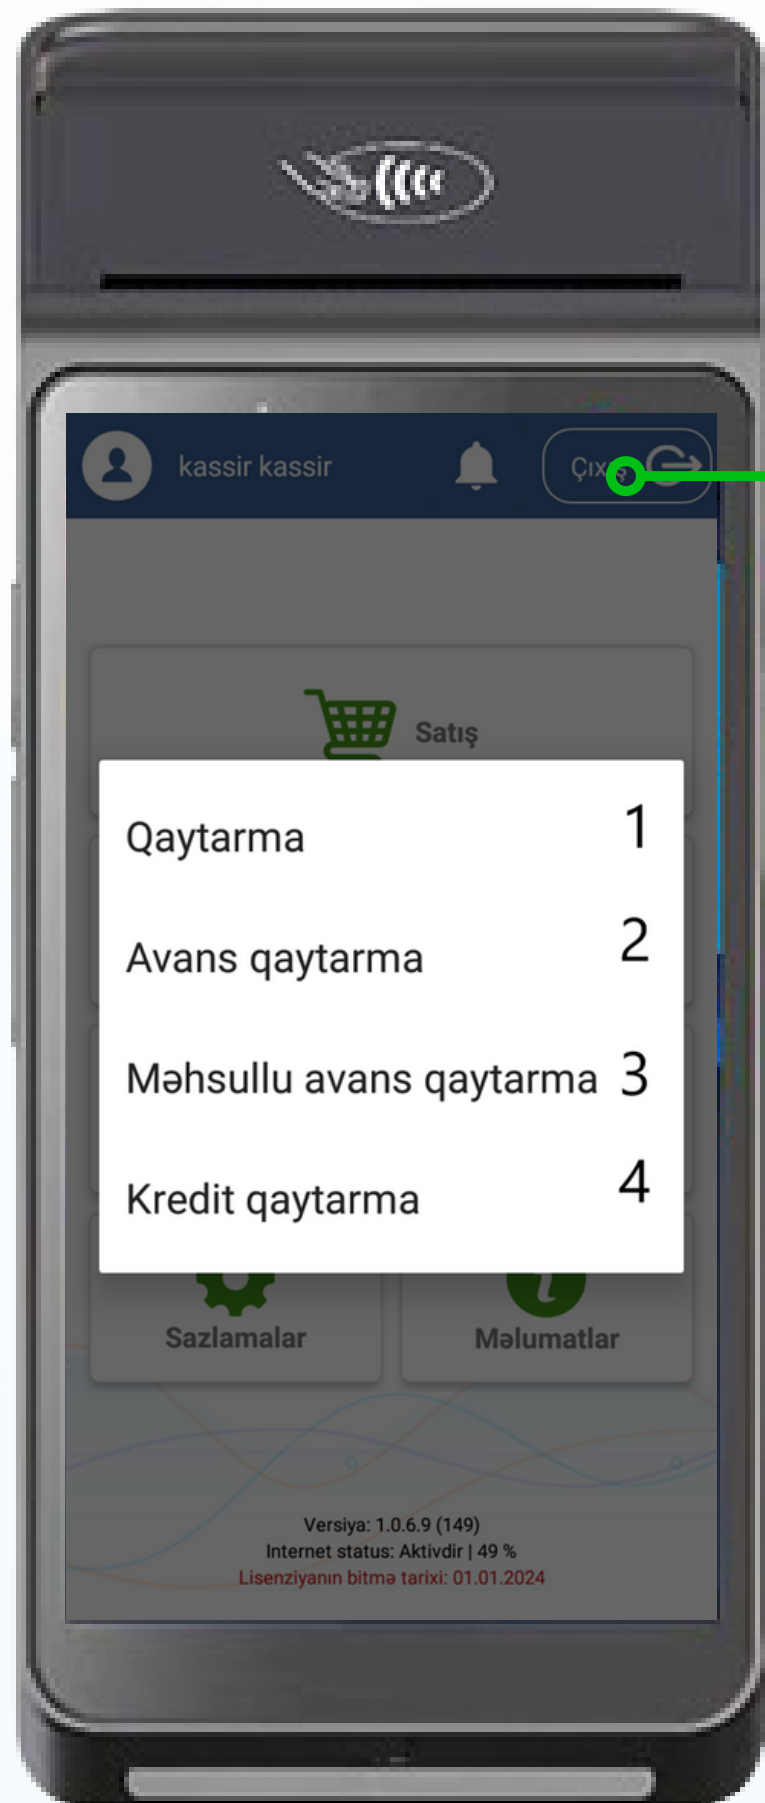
kassir kassir

Çıx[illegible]

Satış

Qaytarma 1

Avans qaytarma 2

Məhsullu avans qaytarma 3

Kredit qaytarma 4

Sazlamalar

Məlumatlar

Versiya: 1.0.6.9 (149)
Internet status: Aktivdir | 49 %
Lisenziyanın bitmə tarixi: 01.01.2024